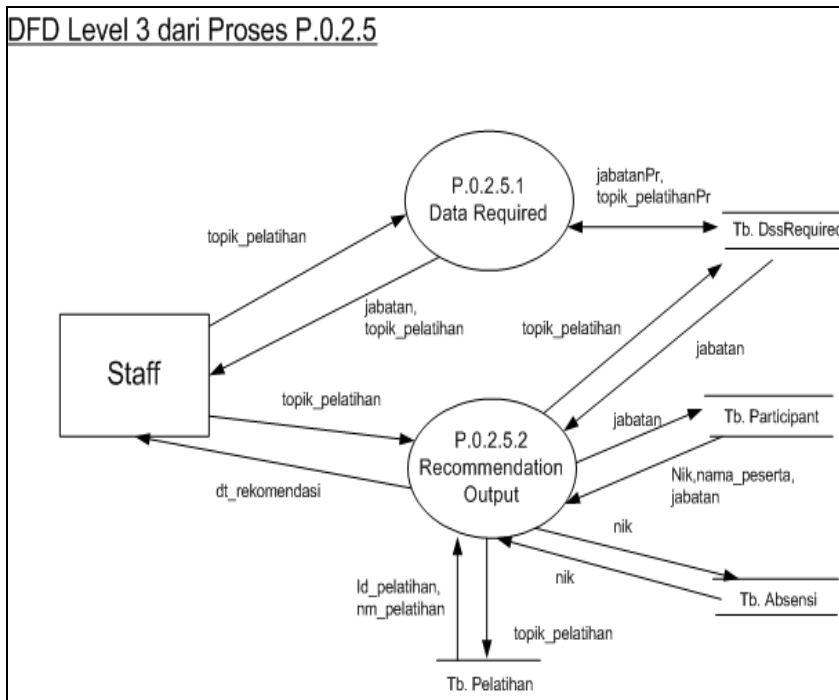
DFD Level 3 dari Proses P.0.2.5

P.0.2.5.1
Data Required

jabatanPr,
topik_pelatihanPr

Tb. DssRequired

topik_pelatihan

jabatan,
topik_pelatihan

topik_pelatihan

jabatan

Staff

topik_pelatihan

jabatan

Tb. Participant

P.0.2.5.2
Recommendation
Output

dt_rekomendasi

Nik,nama_peserta,
jabatan

nik

nik

Tb. Absensi

Id_pelatihan,
nm_pelatihan

topik_pelatihan

Tb. Pelatihan